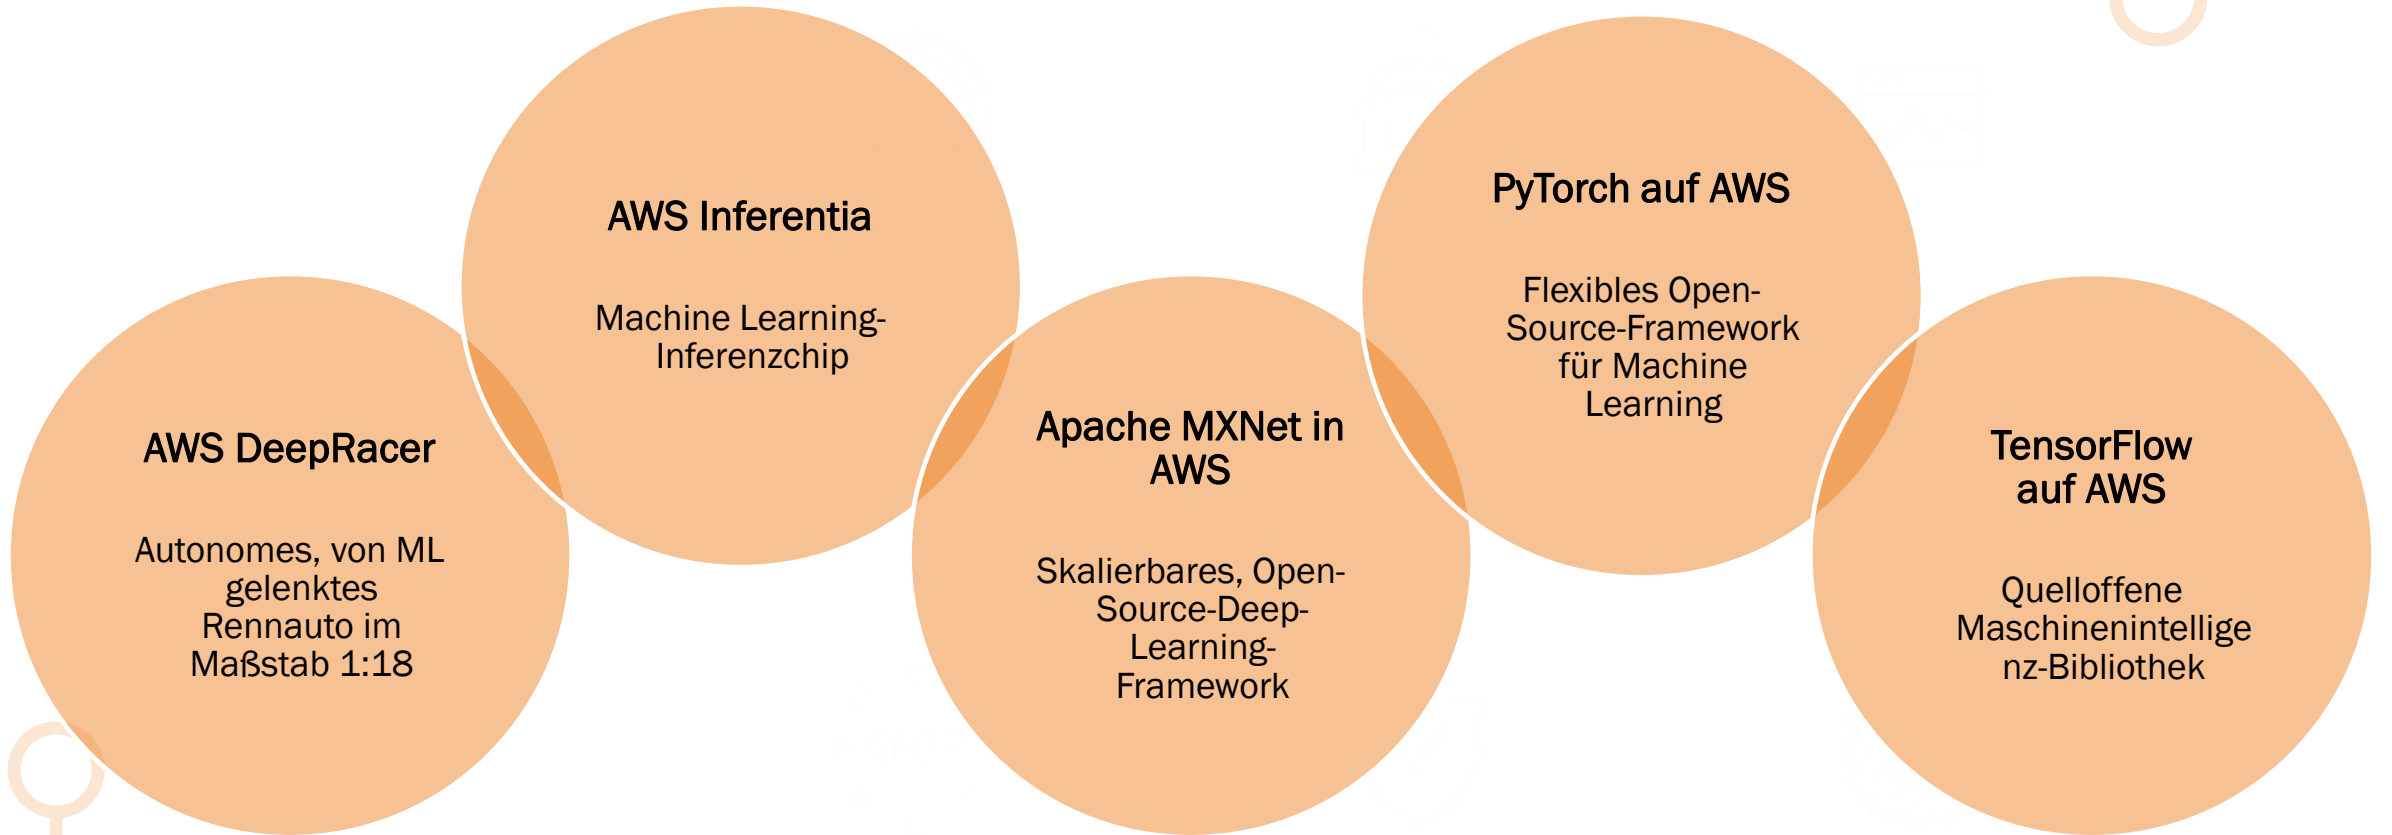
AWS DeepRacer

Autonomes, von ML gelenktes Rennauto im Maßstab 1:18

AWS Inferentia

Machine Learning-Inferenzchip

Apache MXNet in AWS

Skalierbares, Open-Source-Deep-Learning-Framework

PyTorch auf AWS

Flexibles Open-Source-Framework für Machine Learning

TensorFlow auf AWS

Quelloffene Maschinenintelligenz-Bibliothek